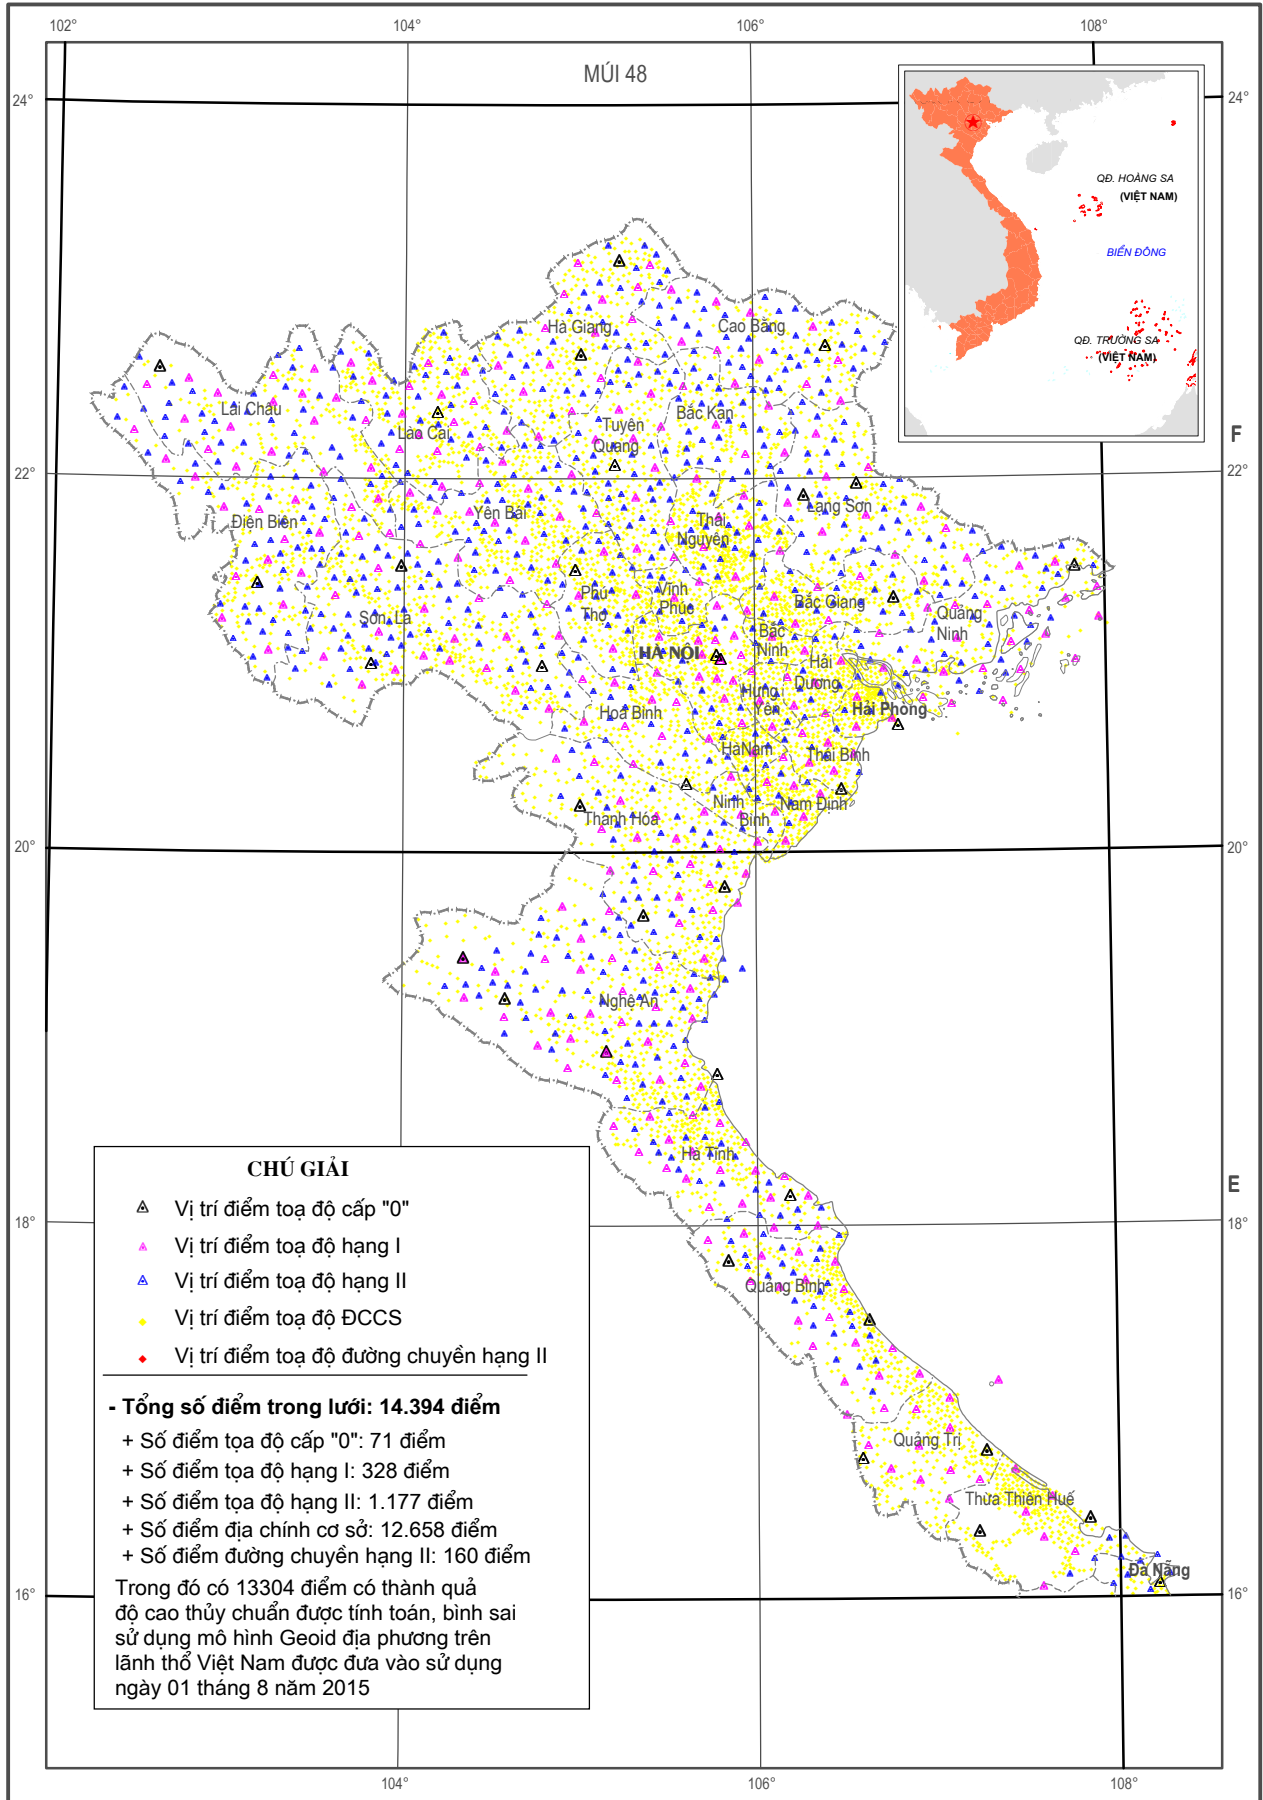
102° 104° 106° 108°

MÚI 48

24° 24°

QĐ. HOÀNG SA
(VIỆT NAM)

BIỂN ĐÔNG

QĐ. TRƯỜNG SA
(VIỆT NAM)

F

E

22° 22°

20° 20°

18° 18°

16° 16°

Hà Giang
Cao Bằng
Lai Châu
Lào Cai
Tuyên Quang
Bắc Kạn
Lạng Sơn
Điện Biên
Yên Bái
Thái Nguyên
Phú Thọ
Vĩnh Phúc
Bắc Giang
Quảng Ninh
Sơn La
Bắc Ninh
HÀ NỘI
Hải Dương
Hưng Yên
Hải Phòng
Hoà Bình
HaNam
Thái Bình
Ninh Bình
Nam Định
Thanh Hoá
Nghệ An
Hà Tĩnh
Quảng Bình
Quảng Trị
Thừa Thiên Huế
Đà Nẵng

CHÚ GIẢI
Vị trí điểm toạ độ cấp "0"
Vị trí điểm toạ độ hạng I
Vị trí điểm toạ độ hạng II
Vị trí điểm toạ độ ĐCCS
Vị trí điểm toạ độ đường chuyền hạng II

- Tổng số điểm trong lưới: 14.394 điểm
+ Số điểm tọa độ cấp "0": 71 điểm
+ Số điểm tọa độ hạng I: 328 điểm
+ Số điểm tọa độ hạng II: 1.177 điểm
+ Số điểm địa chính cơ sở: 12.658 điểm
+ Số điểm đường chuyền hạng II: 160 điểm
Trong đó có 13304 điểm có thành quả độ cao thủy chuẩn được tính toán, bình sai sử dụng mô hình Geoid địa phương trên lãnh thổ Việt Nam được đưa vào sử dụng ngày 01 tháng 8 năm 2015

104° 106° 108°